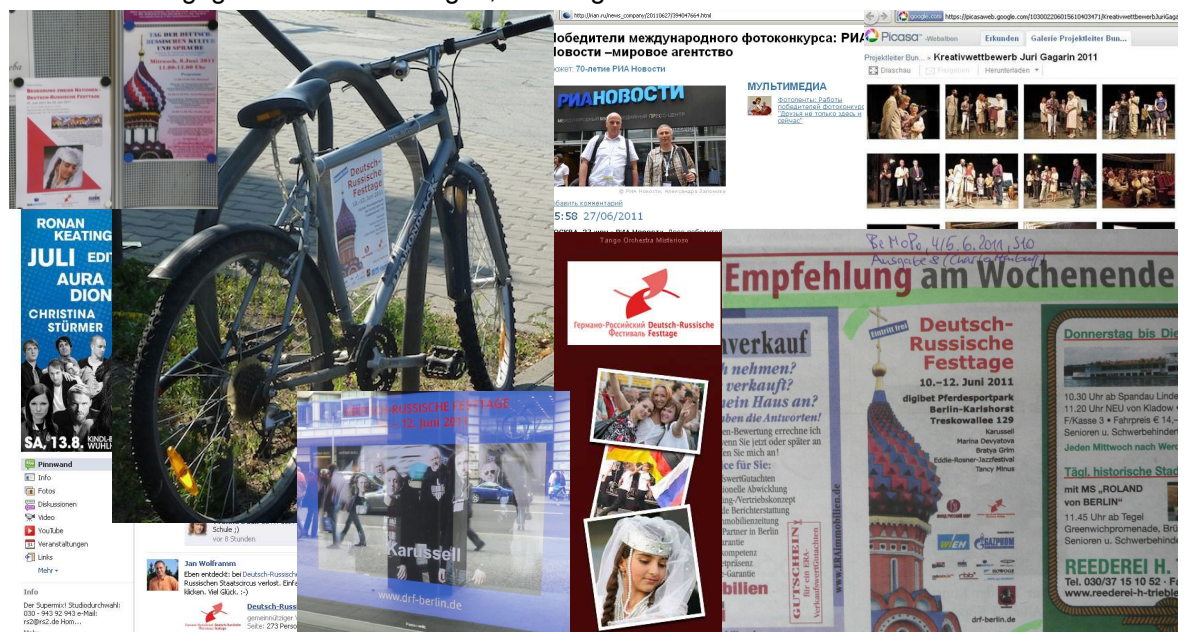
TAG DER DEUTSCH-RUSSISCHEN KULTUR UND SPRACHE

Mittwoch, 8.Juni 2011 11.00-13.00 Uhr

DEUTSCH-RUSSISCHE FESTTAGE

Deutsch-Russische Festtage

http://rian.ru/news_company/20110627/394047664.html

Победители международного фотоконкурса: РИА Новости –мировое агентство

Сюжет: 70-летие РИА Новости

РИА НОВОСТИ

© РИА Новости. Александра Заботина

Добавить комментарий

15:58 27/06/2011

МУЛЬТИМЕДИА

Фотоленты: Работы победителей фотоконкурса "Друзья не только здесь и сейчас"

https://picasaweb.google.com/103002206015610403471/KreativwettbewerbJuriGagarin

Picasa Webalben Erkunden Galerie Projektleiter Bun...

Projektleiter Bun... » Kreativwettbewerb Juri Gagarin 2011

Diashow Herunterladen

RONAN KEATING
JULI
AURA DION
CHRISTINA STÜRMER
SA. 13.8.

Pinnwand
Info
Fotos
Diskussionen
Video
YouTube
Veranstaltungen
Links
Mehr

Info
Der Supermix! Studiodurchwahl: 030 - 943 92 943 e-Mail: rs2@rs2.de Hom...

Schule ;)
vor 8 Stunden

Jan Wolfframm
Eben entdeckt: bei Deutsch-Russische Russischen Staatscircus verlost. Einfach klicken. Viel Glück. :-)

Deutsch-Russ
gemeinnütziger V
Seite: 273 Person

DEUTSCH-RUSSISCHE FESTTAGE 12. Juni 2011

Karussell

www.drf-berlin.de

Tango Orchestra Misterioso

Германо-Российский Фестиваль Deutsch-Russische Festtage

BeMoPo, 4/6.6.2011, S10
Ausgabe (Charlottenburg)

Empfehlung am Wochenende

verkauf
nehmen?
verkauft?
ein Haus an?
ben die Antworten!

Eintritt frei
Deutsch-Russische Festtage
10.–12. Juni 2011
digibet Pferdesportpark Berlin-Karlshorst Treskowallee 129

Karussell
Marina Devyatova
Bratya Grim
Eddie-Rosner-Jazzfestival
Tancy Minus

drf-berlin.de

www.ERAimmobilien.de

GUTSCHEIN

Donnerstag bis Die

10.30 Uhr ab Spandau Linde
11.20 Uhr NEU von Kladow
F/Kasse 3 • Fahrpreis € 14,
Senioren u. Schwerbehinde
Jeden Mittwoch nach Werd

Tägl. historische Stad
mit MS „ROLAND von BERLIN"
11.45 Uhr ab Tegel
Greenwichpromenade, Brü
Senioren u. Schwerbehinde

REEDEREI H.
Tel. 030/37 15 10 52 · Fa
www.reederei-h-trieb